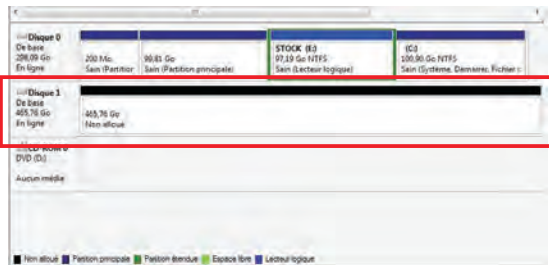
Disque 0
De base
298,09 Go
En ligne

200 Mo
Sain (Partition

99,81 Go
Sain (Partition principale)

STOCK (E:)
97,19 Go NTFS
Sain (Lecteur logique)

(C:)
100,90 Go NTFS
Sain (Système, Démarrer, Fichier

Disque 1
De base
465,76 Go
En ligne

465,76 Go
Non alloué

CD-ROM 0
DVD (D:)

Aucun média

Non alloué
Partition principale
Partition étendue
Espace libre
Lecteur logique